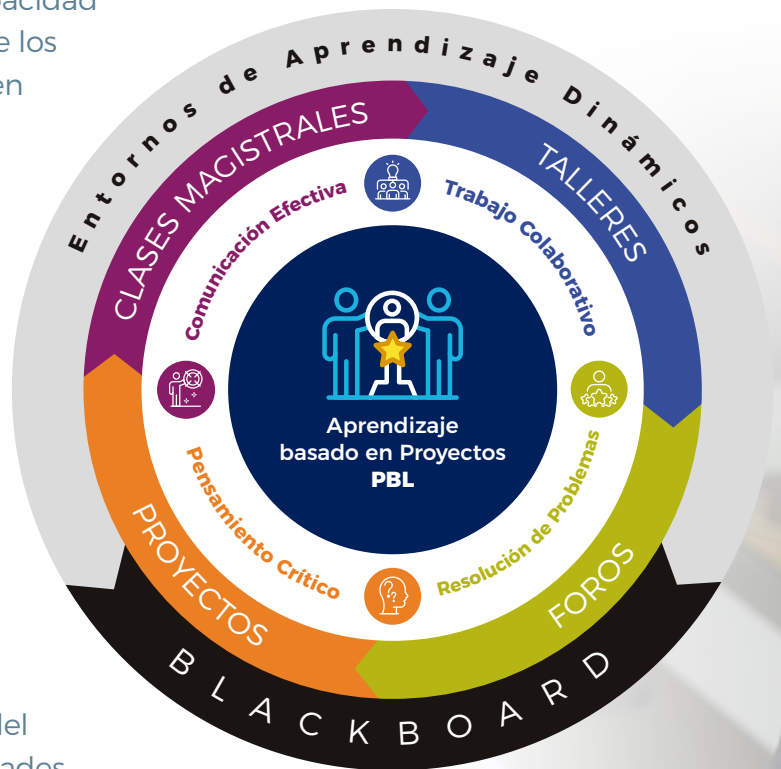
acidad
e los
en

Entornos de Aprendizaje Dinámicos

CLASES MAGISTRALES

TALLERES

Comunicación Efectiva

Trabajo Colaborativo

Aprendizaje basado en Proyectos
PBL

Pensamiento Crítico

Resolución de Problemas

PROYECTOS

FOROS

BLACKBOARD

del
ados